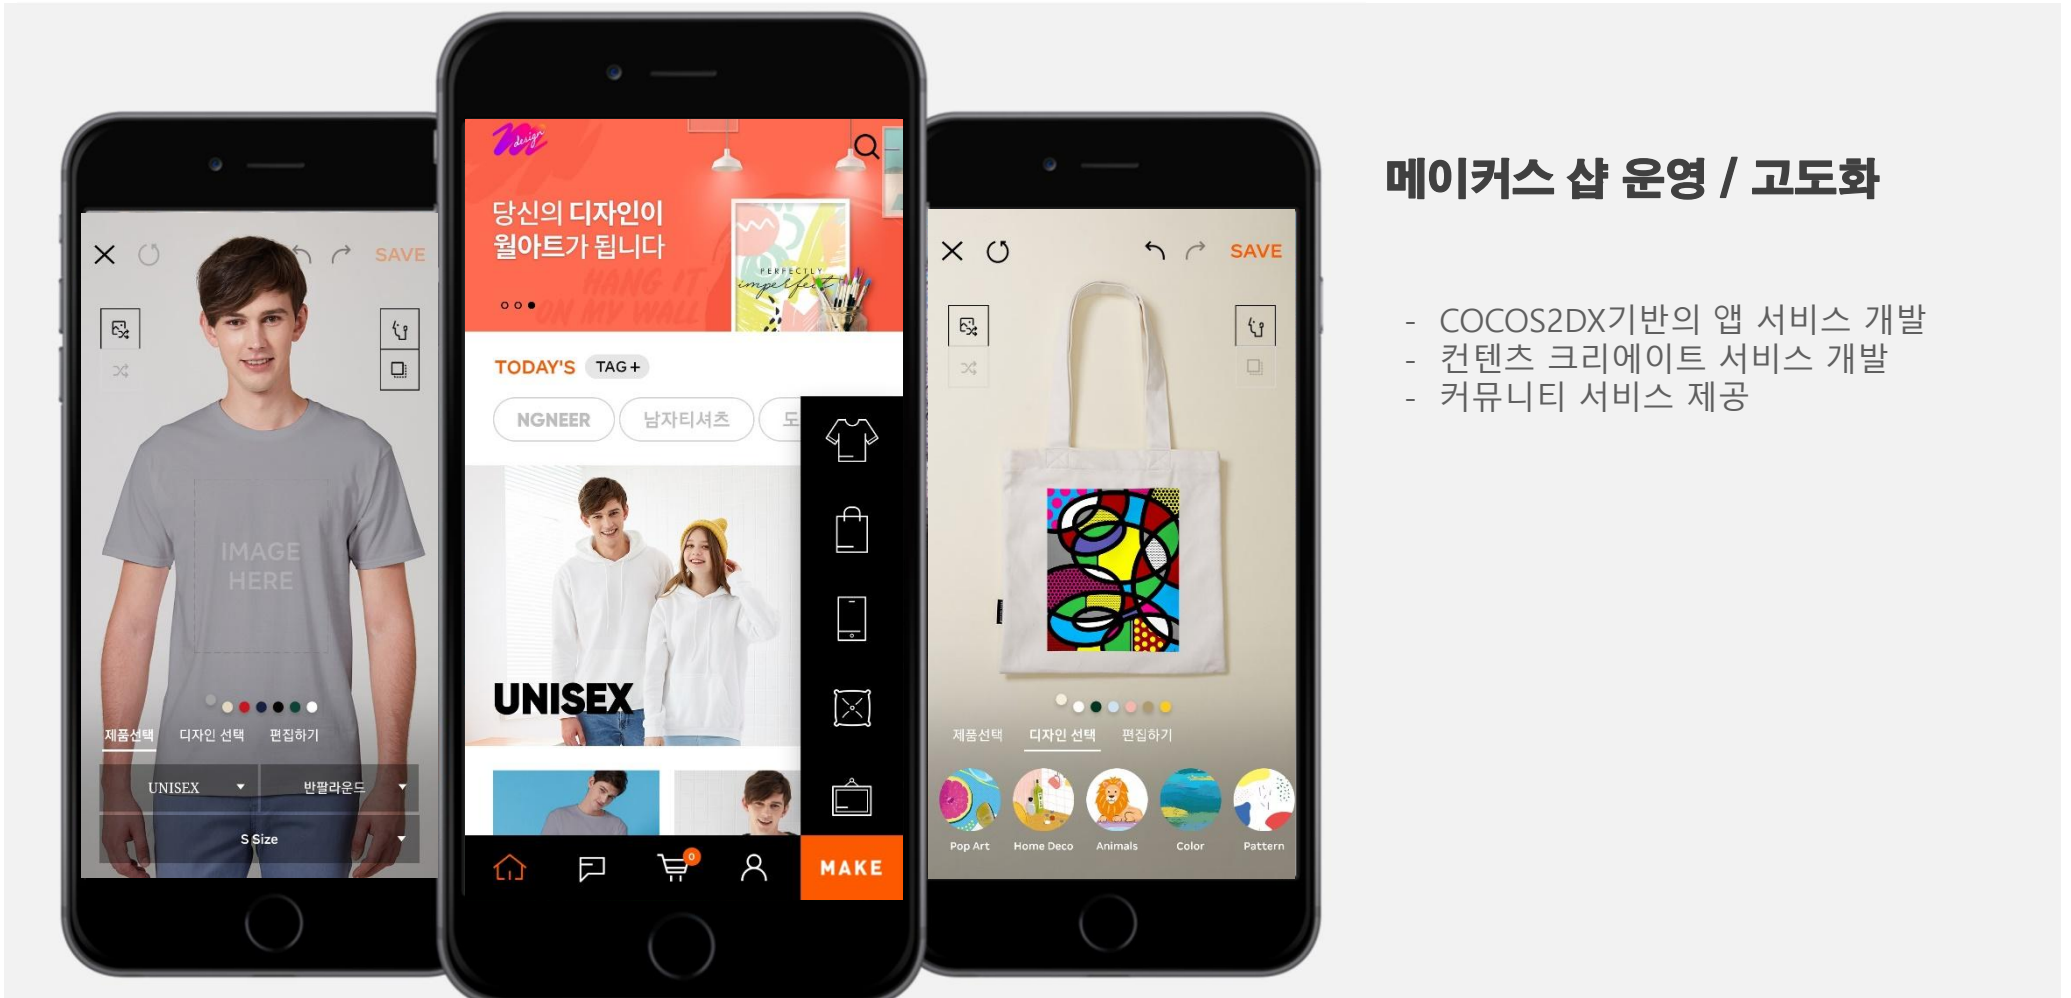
SAVE

IMAGE HERE

제품선택 디자인 선택 편집하기

UNISEX 반팔라운드

S Size

design

당신의 디자인이 월아트가 됩니다

PERFECTLY imperfect

HANG IT ON MY WALL

TODAY'S TAG+

NGNEER 남자티셔츠 도

UNISEX

0

MAKE

SAVE

제품선택 디자인 선택 편집하기

Pop Art Home Deco Animals Color Pattern

메이커스 샵 운영 / 고도화

- COCOS2DX기반의 앱 서비스 개발
- 컨텐츠 크리에이트 서비스 개발
- 커뮤니티 서비스 제공